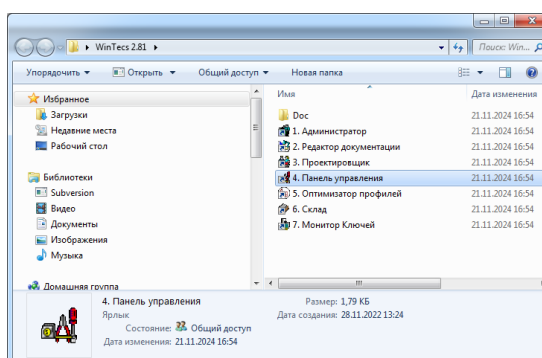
WinTecs 2.81

Поиск: Win...

Упорядочить ▾ Открыть ▾ Общий доступ ▾ Новая папка

Избранное
Загрузки
Недавние места
Рабочий стол

Библиотеки
Subversion
Видео
Документы
Изображения
Музыка

Домашняя группа

| Имя | Дата изменения |
|---|---|
| Doc | 21.11.2024 16:54 |
| 1. Администратор | 21.11.2024 16:54 |
| 2. Редактор документации | 21.11.2024 16:54 |
| 3. Проектировщик | 21.11.2024 16:54 |
| 4. Панель управления | 21.11.2024 16:54 |
| 5. Оптимизатор профилей | 21.11.2024 16:54 |
| 6. Склад | 21.11.2024 16:54 |
| 7. Монитор Ключей | 21.11.2024 16:54 |

4. Панель управления
Ярлык
Состояние: Общий доступ
Дата изменения: 21.11.2024 16:54
Размер: 1,79 КБ
Дата создания: 28.11.2022 13:24